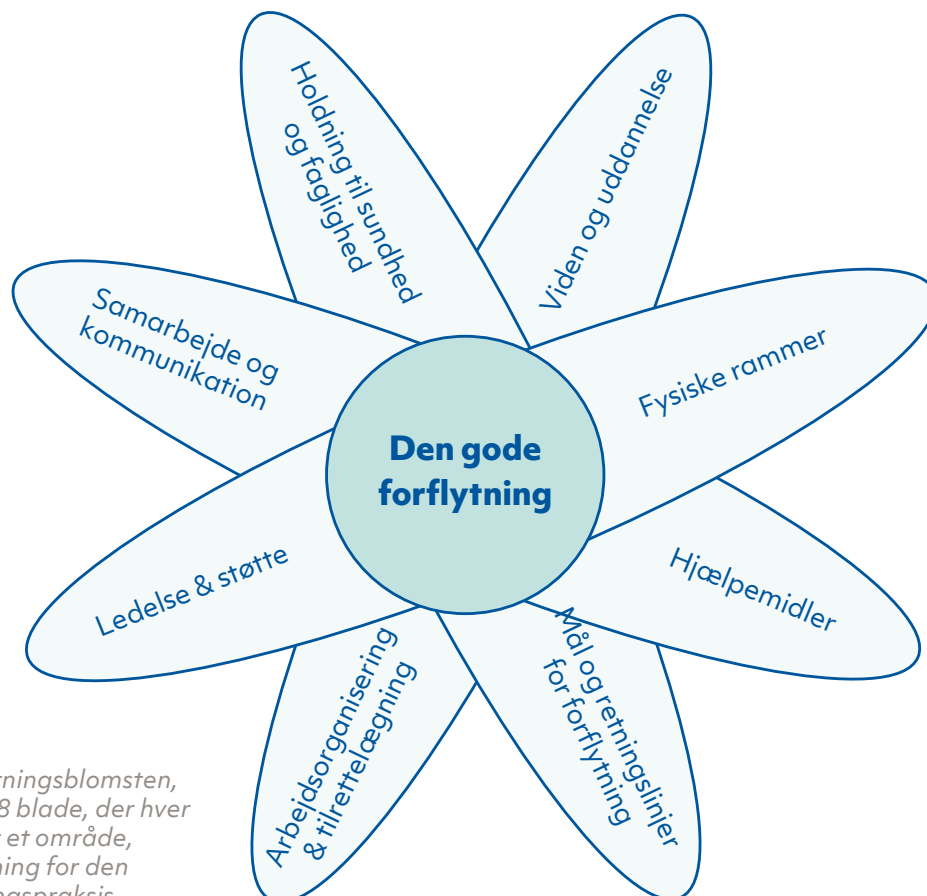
Den gode forflytning

Holdning til sundhed og faglighed

Viden og uddannelse

Fysiske rammer

Hjælpemidler

Mål og retningslinier for forflytning

Arbejdsorganisering & tilrettelægning

Ledelse & støtte

Samarbejde og kommunikation

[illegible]tningsblomsten, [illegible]8 blade, der hver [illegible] et område, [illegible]ning for den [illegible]